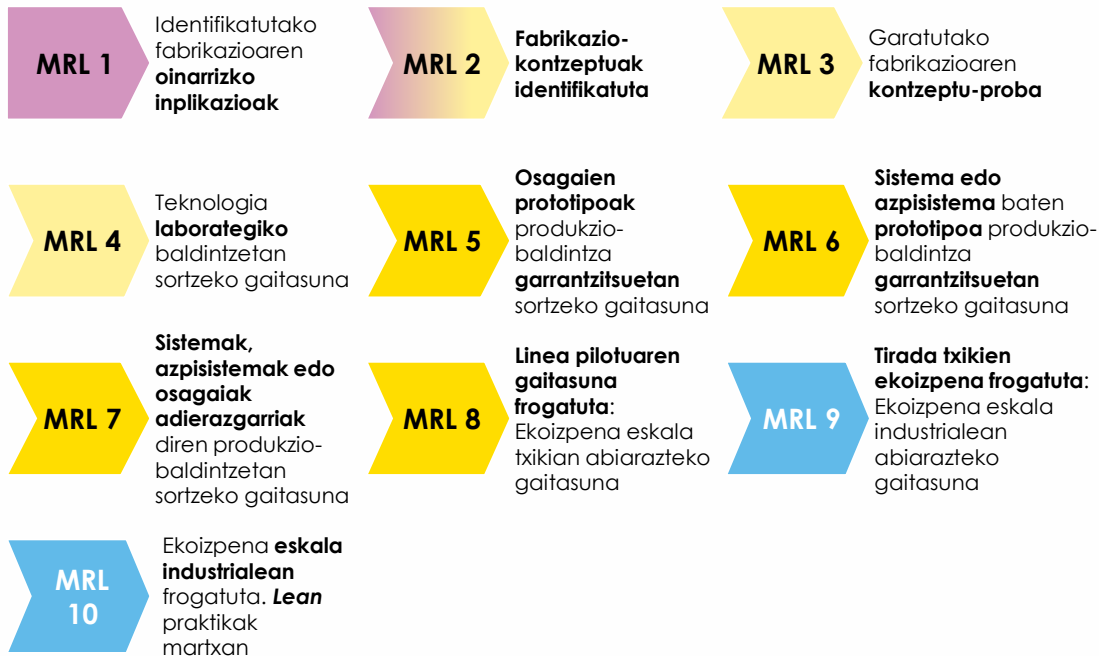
MRL 1

Identifikatutako fabrikazioaren **oinarrizko inplikazioak**

MRL 2

**Fabrikazio-kontzeptuak identifikatuta**

MRL 3

Garatutako fabrikazioaren **kontzeptu-proba**

MRL 4

Teknologia **laborategiko** baldintzetan sortzeko gaitasuna

MRL 5

**Osagaien prototipoak** produkzio-baldintza **garrantzitsuetan** sortzeko gaitasuna

MRL 6

**Sistema edo azpisistema** baten **prototipoa** produkzio-baldintza **garrantzitsuetan** sortzeko gaitasuna

MRL 7

**Sistemak, azpisistemak edo osagaiak adierazgarriak** diren produkzio-baldintzetan sortzeko gaitasuna

MRL 8

**Linea pilotuaren gaitasuna frogatuta**: Ekoizpena eskala txikian abiarazteko gaitasuna

MRL 9

**Tirada txikien ekoizpena frogatuta**: Ekoizpena eskala industrialean abiarazteko gaitasuna

MRL 10

Ekoizpena **eskala industrialean** frogatuta. ***Lean*** praktikak martxan